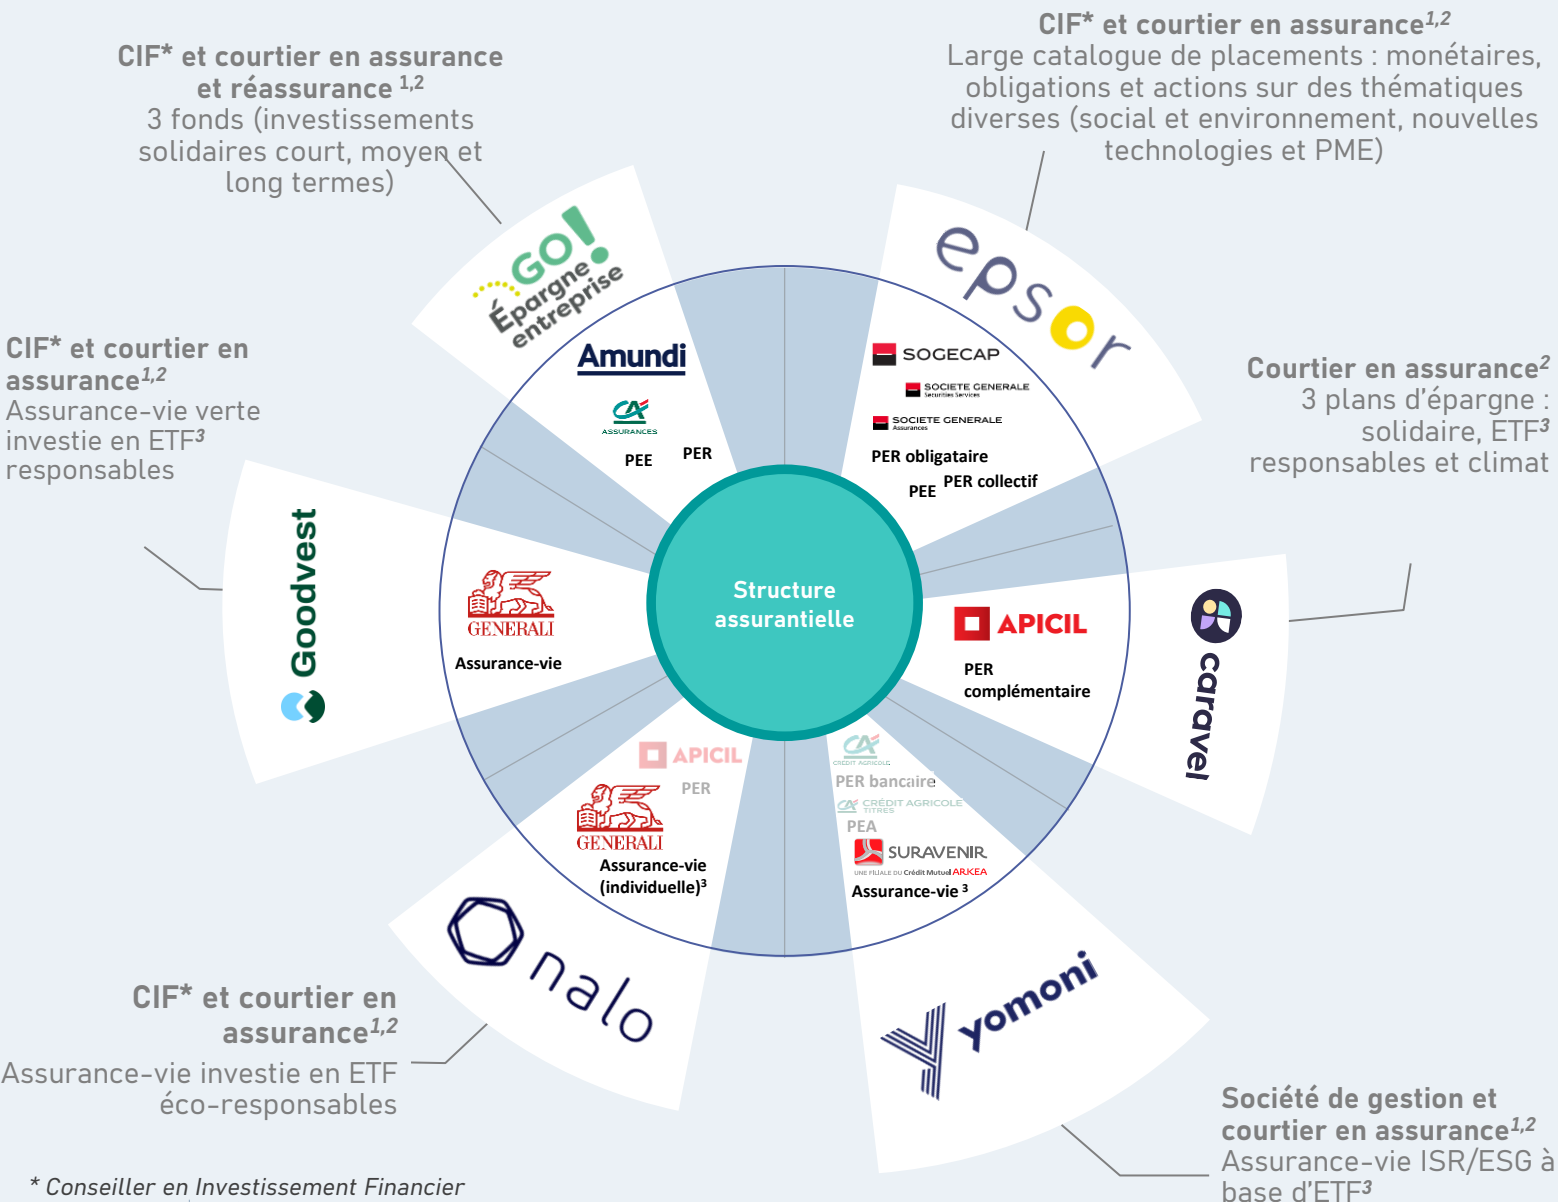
CIF* et courtier en assurance et réassurance $^{1,2}$
3 fonds (investissements solidaires court, moyen et long termes)

CIF* et courtier en assurance$^{1,2}$
Large catalogue de placements : monétaires, obligations et actions sur des thématiques diverses (social et environnement, nouvelles technologies et PME)

CIF* et courtier en assurance$^{1,2}$
Assurance-vie verte investie en ETF$^{3}$ responsables

Courtier en assurance$^{2}$
3 plans d'épargne : solidaire, ETF$^{3}$ responsables et climat

GO! Épargne entreprise

epsor

Goodvest

caravel

nalo

yomoni

Amundi
CA ASSURANCES
PEE
PER

SOGECAP
SOCIETE GENERALE Securities Services
SOCIETE GENERALE Assurances
PER obligataire
PEE
PER collectif

Structure assurantielle

GENERALI
Assurance-vie

APICIL
PER complémentaire

APICIL
PER
GENERALI
Assurance-vie (individuelle)$^{3}$

CA CRÉDIT AGRICOLE
PER bancaire
CA CRÉDIT AGRICOLE TITRES
PEA
SURAVENIR
UNE FILIALE DU Crédit Mutuel ARKEA
Assurance-vie $^{3}$

CIF* et courtier en assurance$^{1,2}$
Assurance-vie investie en ETF éco-responsables

Société de gestion et courtier en assurance$^{1,2}$
Assurance-vie ISR/ESG à base d'ETF$^{3}$

* Conseiller en Investissement Financier